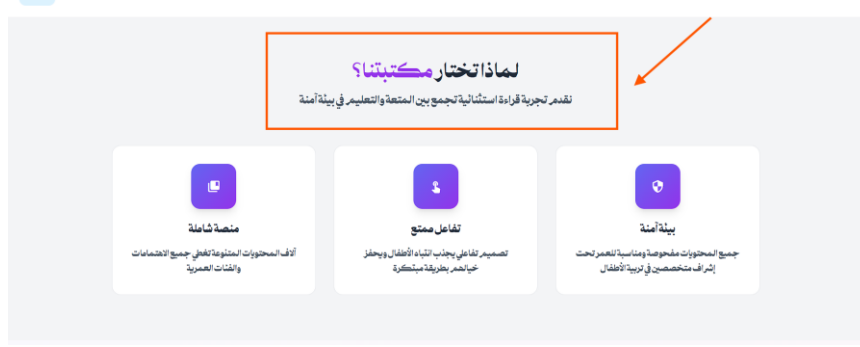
لماذا تختار مكتبتنا؟
نقدم تجربة قراءة استثنائية تجمع بين المتعة والتعليم في بيئة آمنة

بيئة آمنة
جميع المحتويات مفحوصة ومناسبة للعمر تحت إشراف متخصصين في تربية الأطفال

تفاعل ممتع
تصميم تفاعلي يجذب انتباه الأطفال ويحفز خيالهم بطريقة مبتكرة

منصة شاملة
آلاف المحتويات المتنوعة تغطي جميع الاهتمامات والفئات العمرية